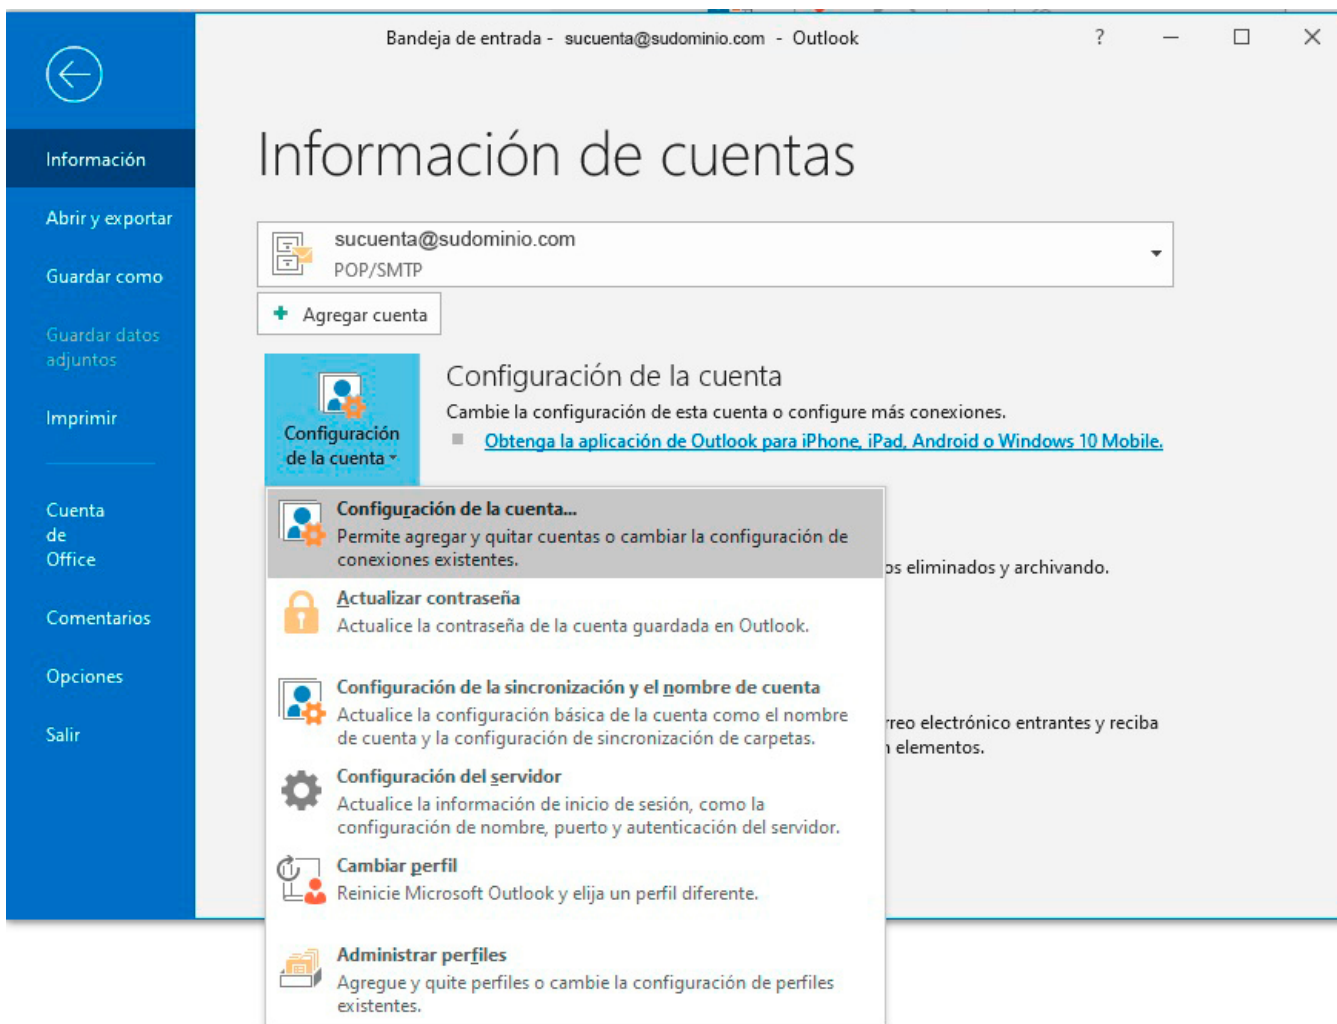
Bandeja de entrada - sucuenta@sudominio.com - Outlook

?

Información

Abrir y exportar

Guardar como

Guardar datos adjuntos

Imprimir

Cuenta de Office

Comentarios

Opciones

Salir

Información de cuentas

sucuenta@sudominio.com
POP/SMTP

Agregar cuenta

Configuración de la cuenta

Configuración de la cuenta
Cambie la configuración de esta cuenta o configure más conexiones.
Obtenga la aplicación de Outlook para iPhone, iPad, Android o Windows 10 Mobile.

Configuración de la cuenta...
Permite agregar y quitar cuentas o cambiar la configuración de conexiones existentes.

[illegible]os eliminados y archivando.

Actualizar contraseña
Actualice la contraseña de la cuenta guardada en Outlook.

Configuración de la sincronización y el nombre de cuenta
Actualice la configuración básica de la cuenta como el nombre de cuenta y la configuración de sincronización de carpetas.

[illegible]rreo electrónico entrantes y reciba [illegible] elementos.

Configuración del servidor
Actualice la información de inicio de sesión, como la configuración de nombre, puerto y autenticación del servidor.

Cambiar perfil
Reinicie Microsoft Outlook y elija un perfil diferente.

Administrar perfiles
Agregue y quite perfiles o cambie la configuración de perfiles existentes.